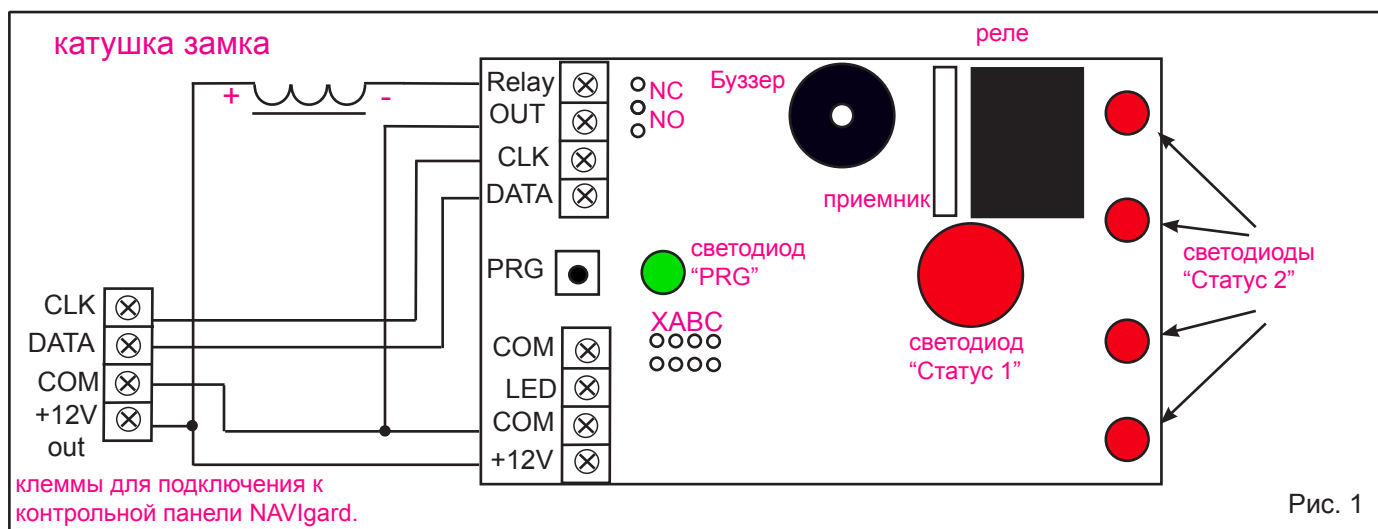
катушка замка

+ -

Relay
OUT
CLK
DATA

NC
NO

Буззер

реле

приемник

PRG

светодиод "PRG"

XABC

COM
LED
COM
+12V

светодиод "Статус 1"

светодиоды "Статус 2"

CLK
DATA
COM
+12V out

клеммы для подключения к контрольной панели NAVIgard.

Рис. 1